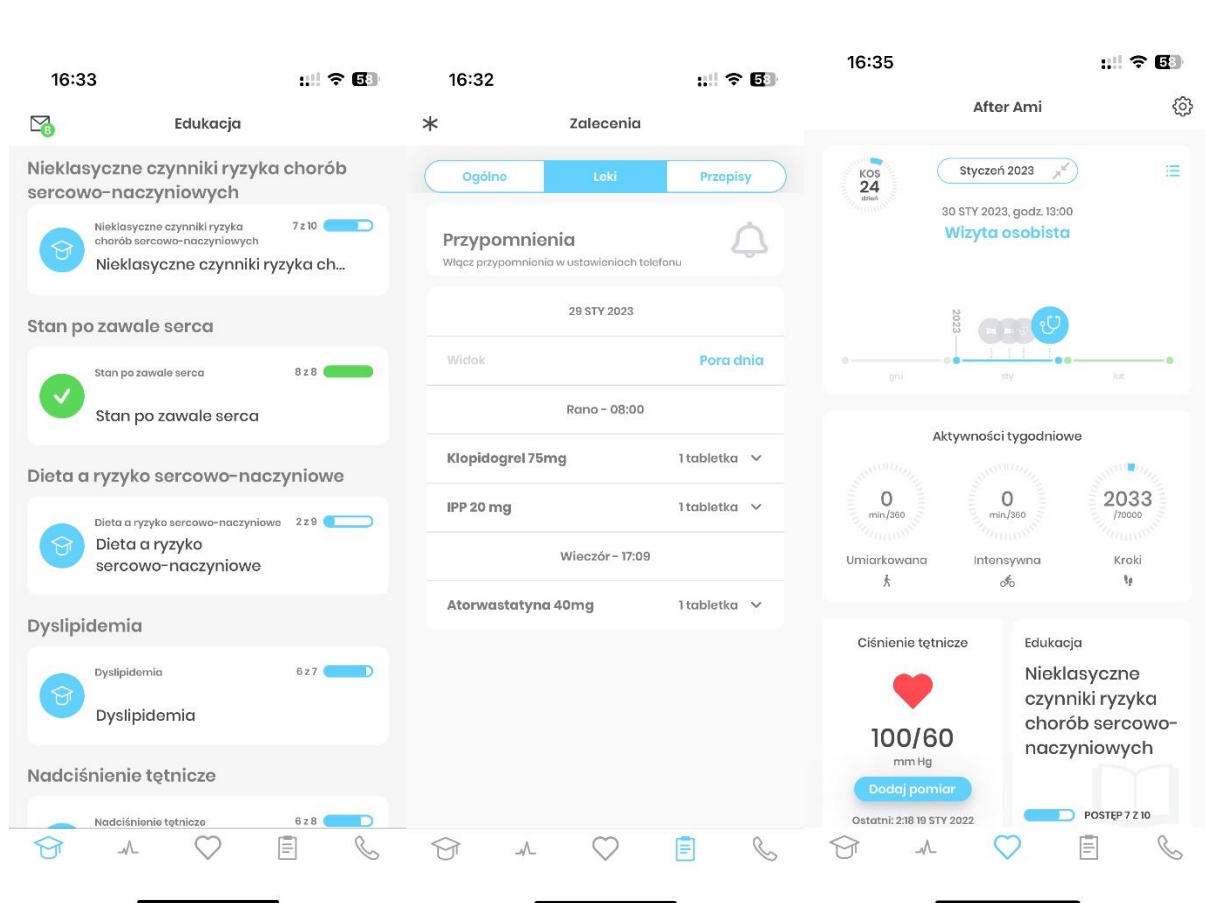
16:33

8

Edukacja

Nieklasyczne czynniki ryzyka chorób sercowo-naczyniowych

Nieklasyczne czynniki ryzyka chorób sercowo-naczyniowych 7 z 10

Nieklasyczne czynniki ryzyka ch...

Stan po zawale serca

Stan po zawale serca 8 z 8

Stan po zawale serca

Dieta a ryzyko sercowo-naczyniowe

Dieta a ryzyko sercowo-naczyniowe 2 z 9

Dieta a ryzyko sercowo-naczyniowe

Dyslipidemia

Dyslipidemia 6 z 7

Dyslipidemia

Nadciśnienie tętnicze

Nadciśnienie tętnicze 6 z 8

16:32

Zalecenia

Ogólne Leki Przepisy

Przypomnienia
Włącz przypomnienia w ustawieniach telefonu

29 STY 2023

Widok Pora dnia

Rano - 08:00

Klopidogrel 75mg 1 tabletka

IPP 20 mg 1 tabletka

Wieczór - 17:09

Atorwastatyna 40mg 1 tabletka

16:35

After Ami

KOS 24 dzień

Styczeń 2023

30 STY 2023, godz. 13:00
Wizyta osobista

2023

gru sty lut

Aktywności tygodniowe

0 min/360
Umiarkowana

0 min/360
Intensywna

2033 /70000
Kroki

Ciśnienie tętnicze

100/60
mm Hg

Dodaj pomiar

Ostatni: 2:18 19 STY 2022

Edukacja

Nieklasyczne czynniki ryzyka chorób sercowo-naczyniowych

POSTĘP 7 Z 10